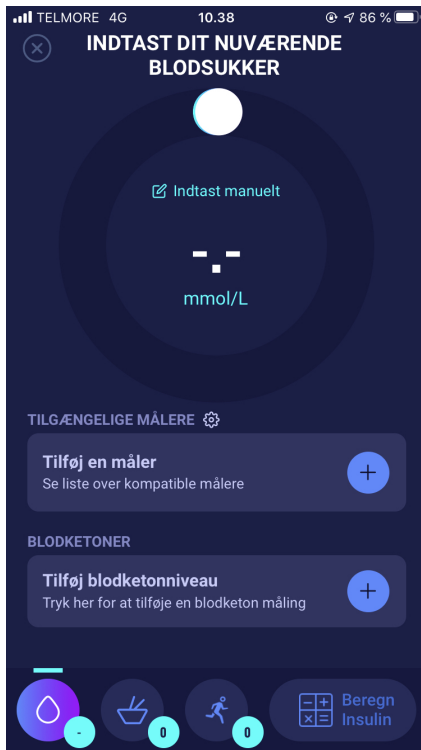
TELMORE 4G 10.38 86 %

INDTAST DIT NUVÆRENDE BLODSUKKER

Indtast manuelt

-.-

mmol/L

TILGÆNGELIGE MÅLERE

Tilføj en måler
Se liste over kompatible målere

BLODKETONER

Tilføj blodketonniveau
Tryk her for at tilføje en blodketon måling

-

0

0

Beregn Insulin